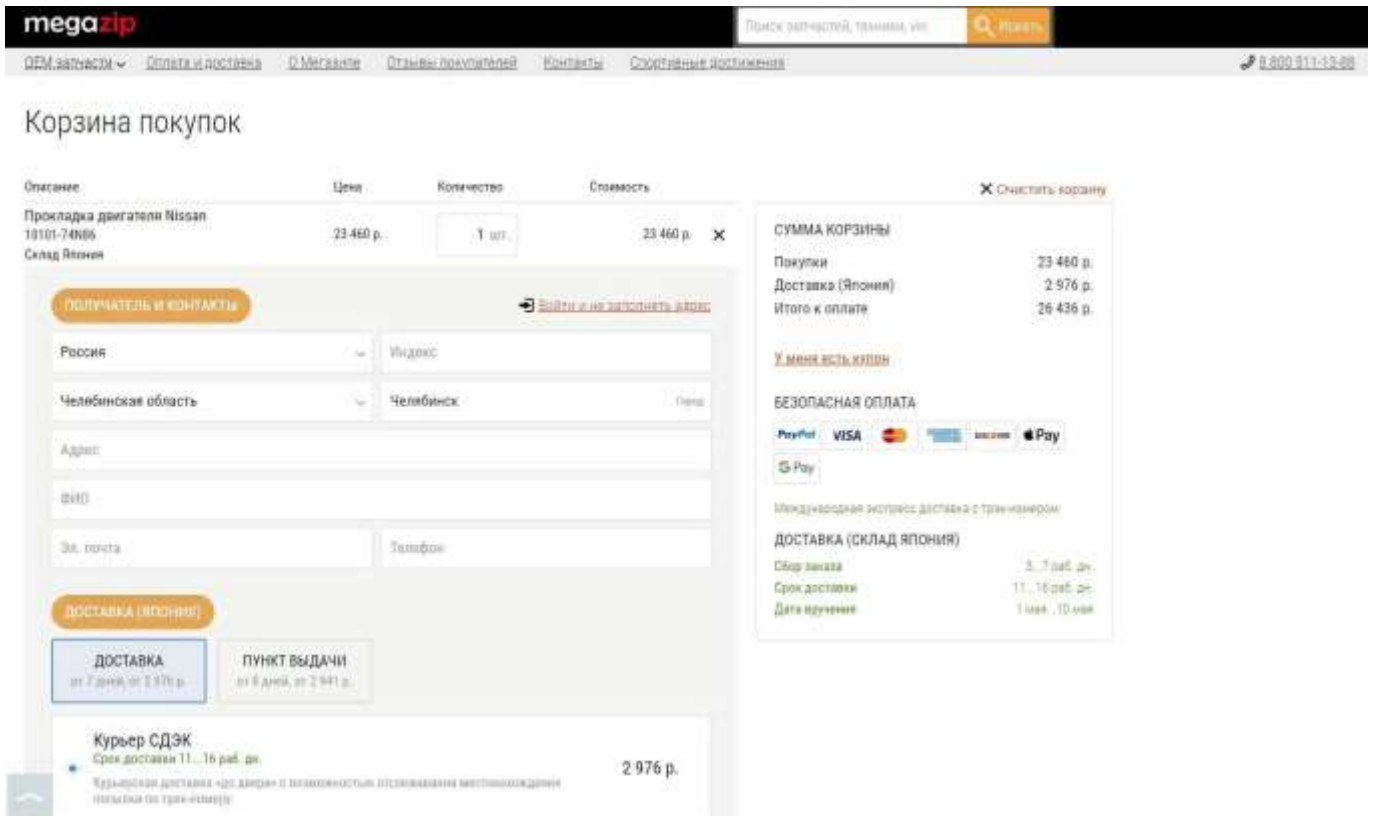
megazip

Поиск запчастей, техники, vin
Искать

OEM запчасти
Оплата и доставка
О Мегазипе
Отзывы покупателей
Контакты
Спортивные достижения
8 800 511-13-88

Корзина покупок

| Описание | Цена | Количество | Стоимость |
|---|---|---|---|
| Прокладка двигателя Nissan 10101-74N86 Склад Япония | 23 460 р. | 1 шт. | 23 460 р. |

Очистить корзину

ПОЛУЧАТЕЛЬ И КОНТАКТЫ

Войти и не заполнять адрес

Россия
Индекс
Челябинская область
Челябинск
Адрес
ФИО
Эл. почта
Телефон

ДОСТАВКА (ЯПОНИЯ)

ДОСТАВКА
от 7 дней, от 2 976 р.

ПУНКТ ВЫДАЧИ
от 8 дней, от 2 941 р.

Курьер СДЭК
Срок доставки 11...16 раб. дн.
Курьерская доставка «до двери» с возможностью отслеживания местонахождения посылки по трек-номеру
2 976 р.

СУММА КОРЗИНЫ

| | |
|---|---|
| Покупки | 23 460 р. |
| Доставка (Япония) | 2 976 р. |
| Итого к оплате | 26 436 р. |

У меня есть купон

БЕЗОПАСНАЯ ОПЛАТА

PayPal VISA DISCOVER Pay
G Pay

Международная экспресс доставка с трек-номером

ДОСТАВКА (СКЛАД ЯПОНИЯ)

| | |
|---|---|
| Сбор заказа | 5...7 раб. дн. |
| Срок доставки | 11...16 раб. дн. |
| Дата вручения | 1 мая...10 мая |